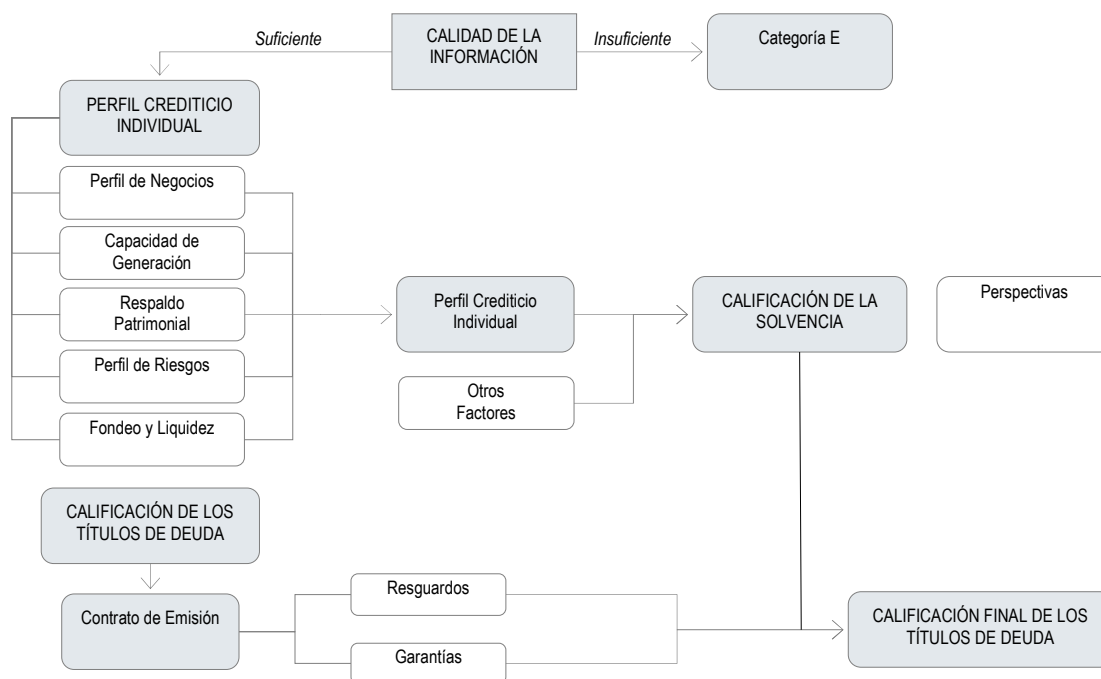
CALIDAD DE LA INFORMACIÓN

*Suficiente*

*Insuficiente*

Categoría E

PERFIL CREDITICIO INDIVIDUAL

Perfil de Negocios

Capacidad de Generación

Respaldo Patrimonial

Perfil de Riesgos

Fondeo y Liquidez

Perfil Crediticio Individual

Otros Factores

CALIFICACIÓN DE LA SOLVENCIA

Perspectivas

CALIFICACIÓN DE LOS TÍTULOS DE DEUDA

Contrato de Emisión

Resguardos

Garantías

CALIFICACIÓN FINAL DE LOS TÍTULOS DE DEUDA